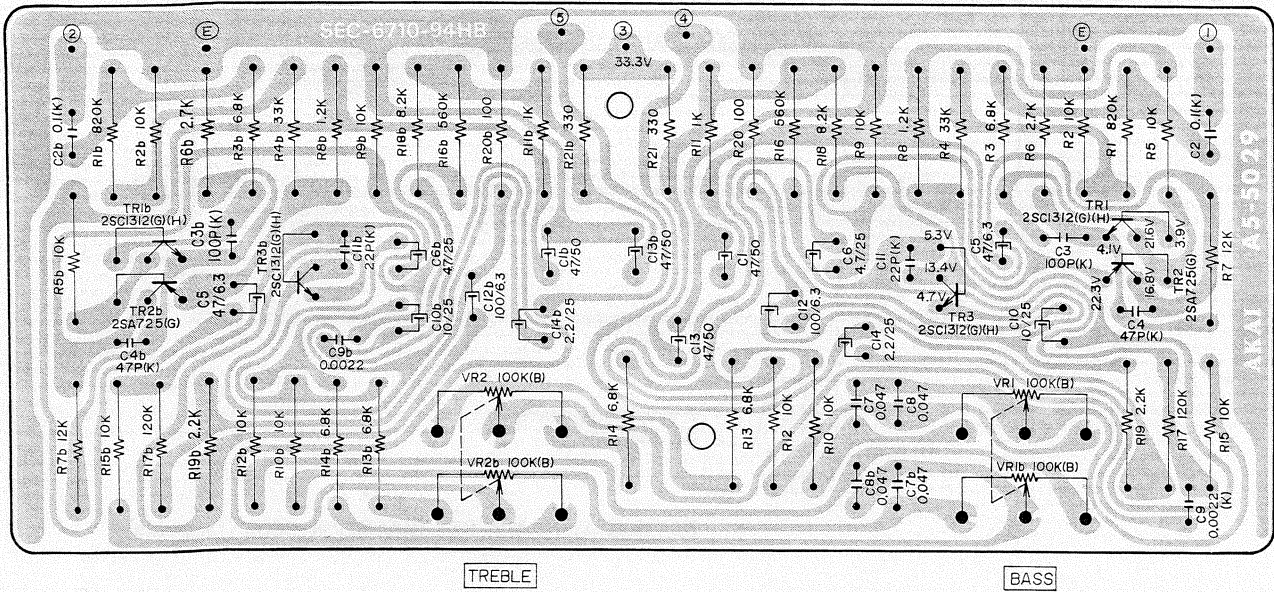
② Ⓔ SEC-6710-94HB ⑤ ③ ④ 33.3V Ⓔ ①

C2b 0.1(K) R1b 820K R2b 10K R6b 2.7K R3b 6.8K R4b 33K R8b 1.2K R9b 10K R18b 8.2K R16b 560K R20b 100 R11b 1K R21b 330 R21 330 R11 1K R20 100 R16 560K R18 8.2K R9 10K R8 1.2K R4 33K R3 6.8K R6 2.7K R2 10K R1 820K R5 10K C2 0.1(K)

A5-5029

TR1b 2SC1312(G)(H) C3b 100P(K) R5b 10K TR2b 2SA725(G) C5 47/6.3 TR3b 2SC1312(G)(H) C11b 22P(K) C6b 47/25 C10b 10/25 C12b 100/6.3 C1b 47/50 C13b 47/50 C1 47/50 C6 4.7/25 C11 22P(K) 5.3V C5 47/6.3 13.4V 4.7V TR3 2SC1312(G)(H) TR1 2SC1312(G)(H) 4.1V 21.6V 3.9V C3 100P(K) 22.3V 16.8V TR2 2SA725(G) R7 12K C4 47P(K) C10 10/25 C4b 47P(K) C9b 0.0022 C14b 2.2/25 C13 47/50 C12 100/6.3 C14 2.2/25

AKAI

VR2 100K(B) VR2b 100K(B) VR1 100K(B) VR1b 100K(B)

R7b 12K R15b 10K R17b 120K R19b 2.2K R12b 10K R10b 10K R14b 6.8K R13b 6.8K R14 6.8K R13 6.8K R12 10K R10 10K C7 0.047 C8 0.047 C8b 0.047 C7b 0.047 R19 2.2K R17 120K R15 10K C9 0.0022 (K)

TREBLE

BASS